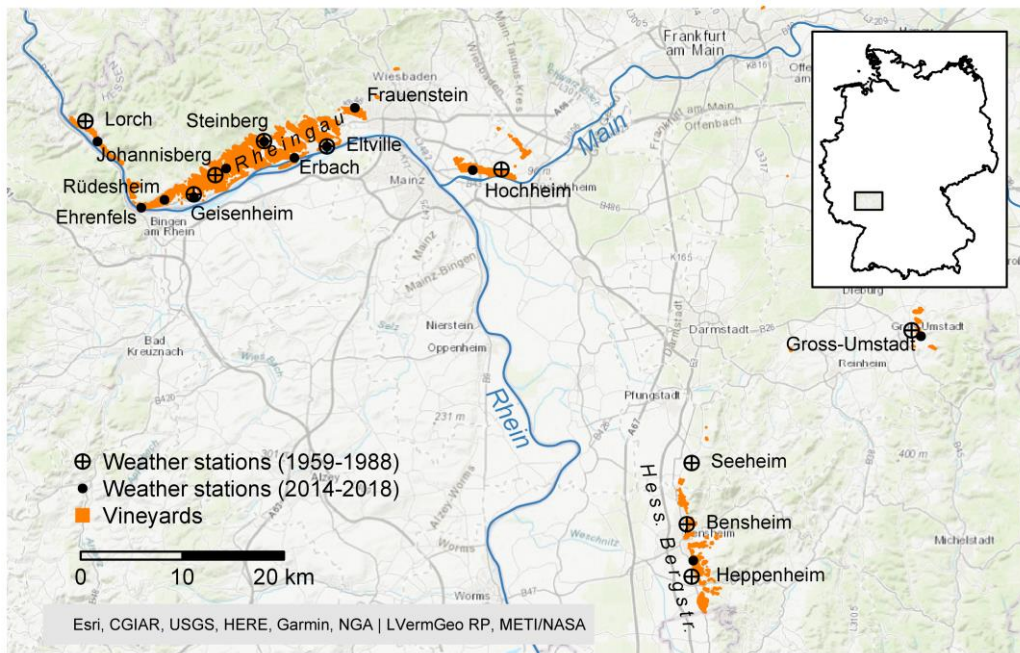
Frankfurt am Main
Offenbach
Wiesbaden
Frauenstein
Lorch
Steinberg
Eltville
Johannisberg
Rheingau
Erbach
Main
Rüdesheim
Mainz
Hochheim
Ehrenfels
Geisenheim
Bingen am Rhein
Bad Kreuznach
Nierstein
Oppenheim
Darmstadt
Gross-Umstadt
Reinheim
Pfungstadt
Rhein
231 m
400 m
Weather stations (1959-1988)
Weather stations (2014-2018)
Vineyards
Seeheim
Hess. Bergstr.
Bensheim
Worms
Heppenheim
Michelstadt
0
10
20 km
Esri, CGIAR, USGS, HERE, Garmin, NGA | LVermGeo RP, METI/NASA